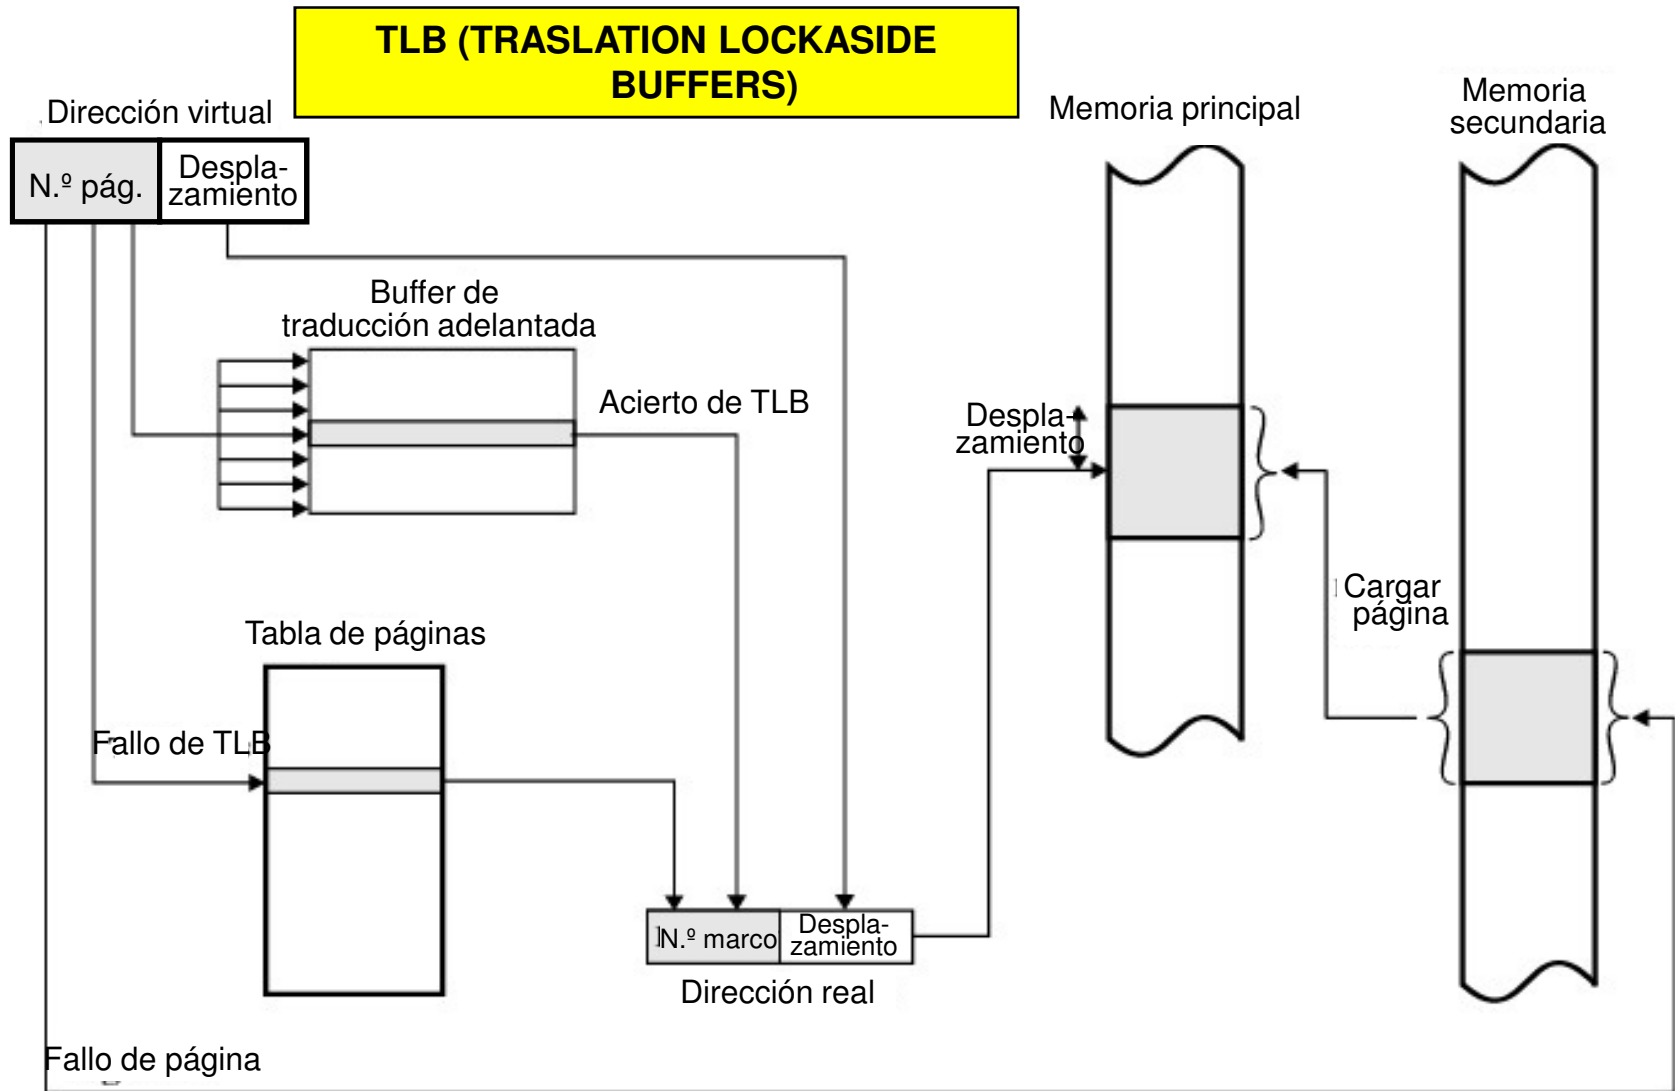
TLB (TRASLATION LOCKASIDE BUFFERS)

Dirección virtual

N.º pág.

Desplazamiento

Memoria principal

Memoria secundaria

Buffer de traducción adelantada

Acierto de TLB

Desplazamiento

Cargar página

Tabla de páginas

Fallo de TLB

N.º marco

Desplazamiento

Dirección real

Fallo de página